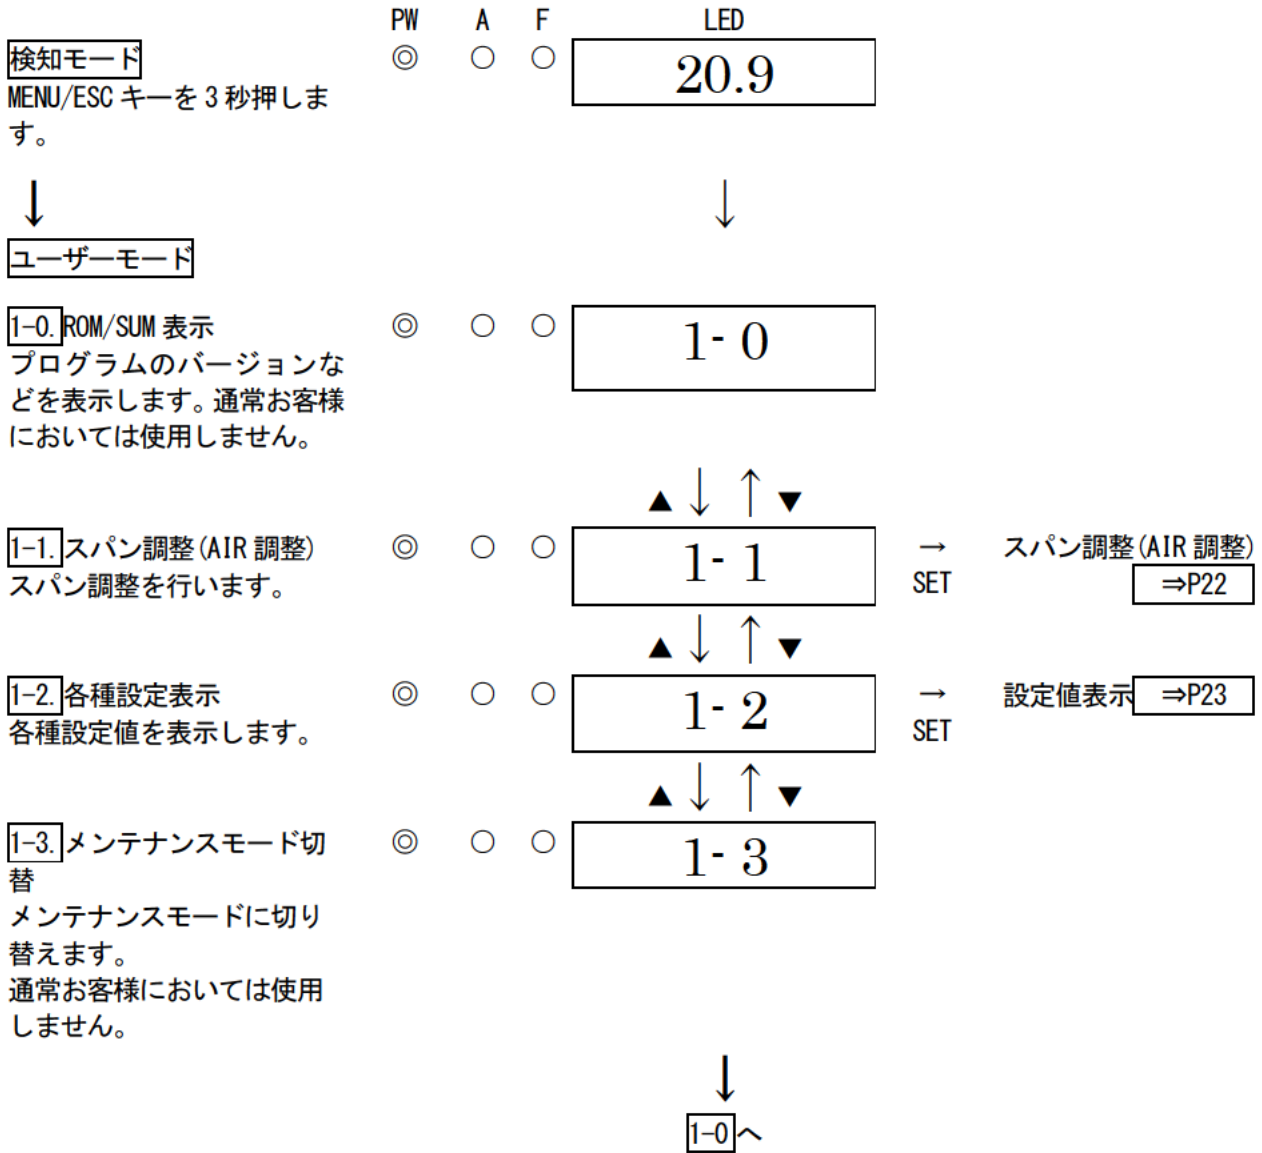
PW A F LED

検知モード
MENU/ESC キーを 3 秒押します。

◎ ○ ○ 20.9

↓

ユーザーモード

1-0. ROM/SUM 表示
プログラムのバージョンなどを表示します。通常お客様においては使用しません。

◎ ○ ○ 1- 0

▲ ↓ ↑ ▼

1-1. スパン調整(AIR 調整)
スパン調整を行います。

◎ ○ ○ 1- 1

→ SET スパン調整(AIR 調整) ⇒P22

▲ ↓ ↑ ▼

1-2. 各種設定表示
各種設定値を表示します。

◎ ○ ○ 1- 2

→ SET 設定値表示 ⇒P23

▲ ↓ ↑ ▼

1-3. メンテナンスモード切替
メンテナンスモードに切り替えます。
通常お客様においては使用しません。

◎ ○ ○ 1- 3

↓

1-0へ